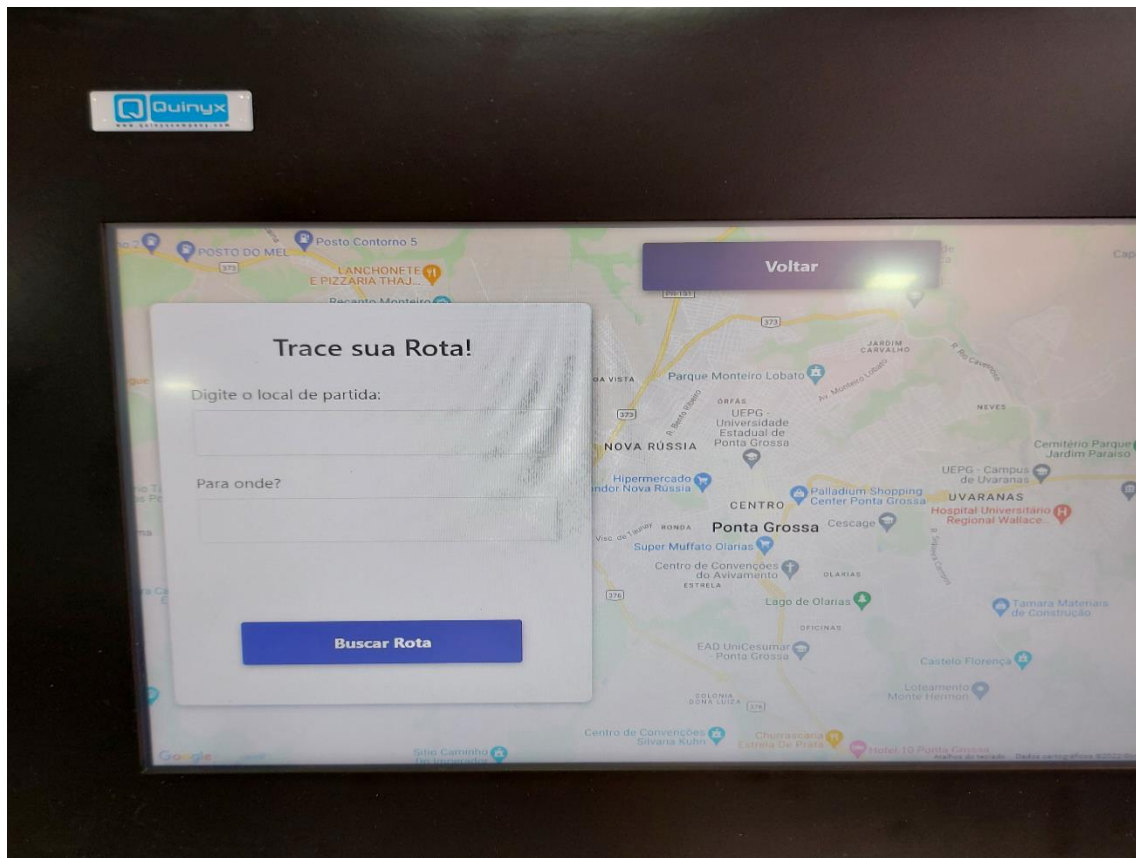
Quinyx

Posto Contorno 5

POSTO DO MEL

373

LANCHONETE E PIZZARIA THAJ...

Recanto Monteiro

Voltar

373

JARDIM CARVALHO

Trace sua Rota!

Digite o local de partida:

Para onde?

Buscar Rota

Parque Monteiro Lobato

ÓRFÃS

373

UEPG - Universidade Estadual de Ponta Grossa

NOVA RÚSSIA

NEVES

Cemitério Parque Jardim Paraíso

UEPG - Campus de Uvaranas

Hipermercado Nova Rússia

Palladium Shopping Center Ponta Grossa

UVARANAS

CENTRO

Hospital Universitário Regional Wallace...

RONDA

Ponta Grossa

Cescage

Super Muffato Olarias

Centro de Convenções do Avivamento

OLARIAS

ESTRELA

376

Lago de Olarias

Tamara Materiais de Construção

OFICINAS

EAD UniCesumar - Ponta Grossa

Castelo Florença

Loteamento Monte Hermon

COLÔNIA DONA LUIZA

376

Centro de Convenções Silvana Kuhn

Churrascaria Estrela De Prata

Hotel 10 Ponta Grossa

Sítio Caminho

Google

Dados cartográficos ©2022